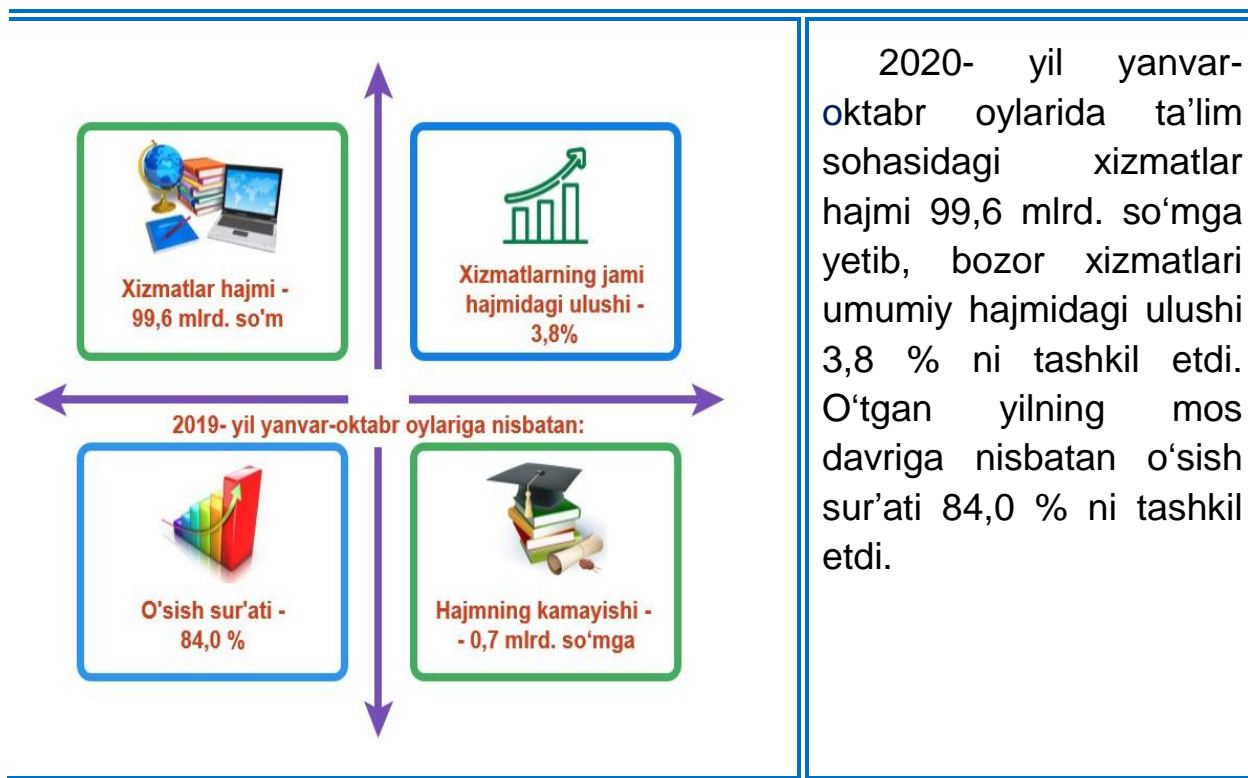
Xizmatlar hajmi - 99,6 mlrd. so'm

Xizmatlarning jami hajmidagi ulushi - 3,8%

2019- yil yanvar-oktabr oylariga nisbatan:

O'sish sur'ati - 84,0 %

Hajmning kamayishi - - 0,7 mlrd. so‘mga

2020- yil yanvar-oktabr oylarida ta’lim sohasidagi xizmatlar hajmi 99,6 mlrd. so‘mga yetib, bozor xizmatlari umumiy hajmidagi ulushi 3,8 % ni tashkil etdi. O‘tgan yilning mos davriga nisbatan o‘sish sur’ati 84,0 % ni tashkil etdi.